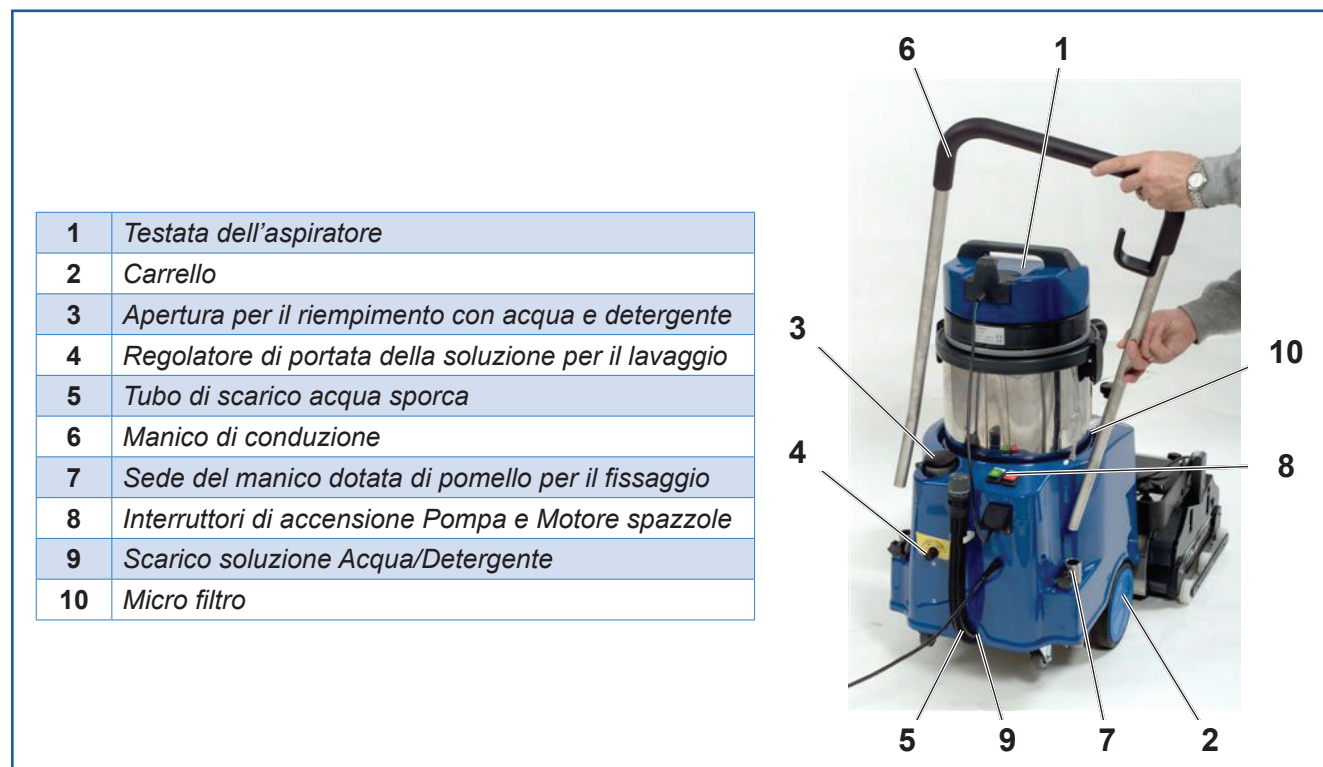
| | |
|---|---|
| 1 | Testata dell'aspiratore |
| 2 | Carrello |
| 3 | Apertura per il riempimento con acqua e detergente |
| 4 | Regolatore di portata della soluzione per il lavaggio |
| 5 | Tubo di scarico acqua sporca |
| 6 | Manico di conduzione |
| 7 | Sede del manico dotata di pomello per il fissaggio |
| 8 | Interruttori di accensione Pompa e Motore spazzole |
| 9 | Scarico soluzione Acqua/Detergente |
| 10 | Micro filtro |

6
1
3
10
4
8
5
9
7
2